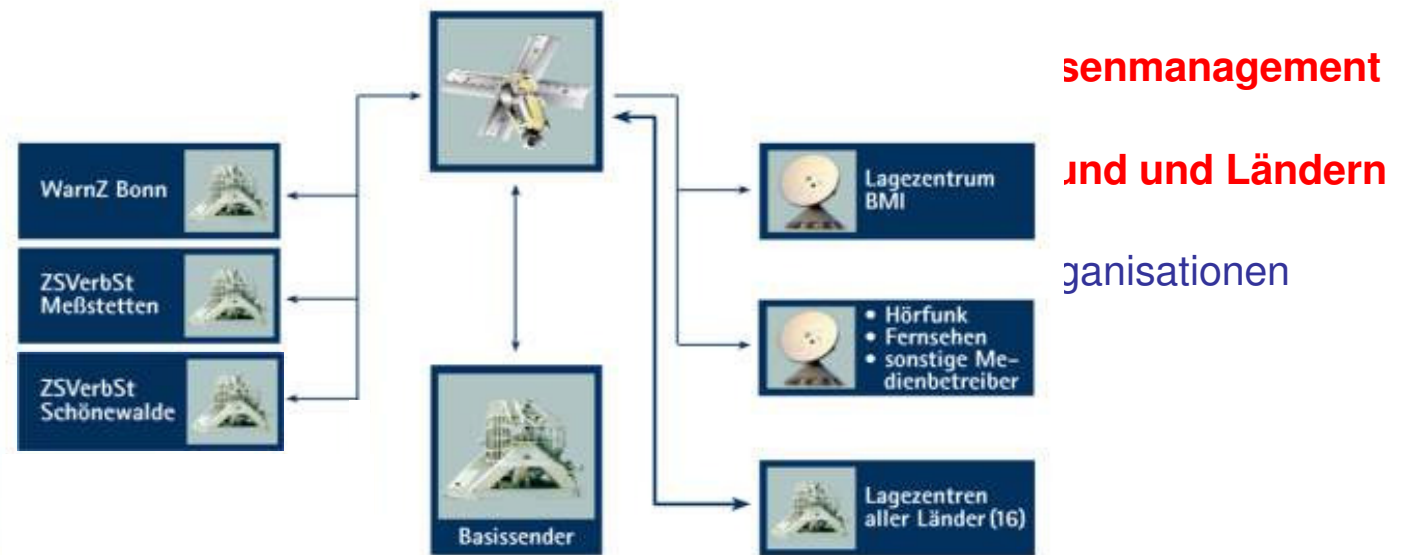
senmanagement

und und Ländern

ganisationen

WarnZ Bonn

ZSVerbSt Meßstetten

ZSVerbSt Schönewalde

Basissender

Lagezentrum BMI

• Hörfunk
• Fernsehen
• sonstige Medienbetreiber

Lagezentren aller Länder (16)